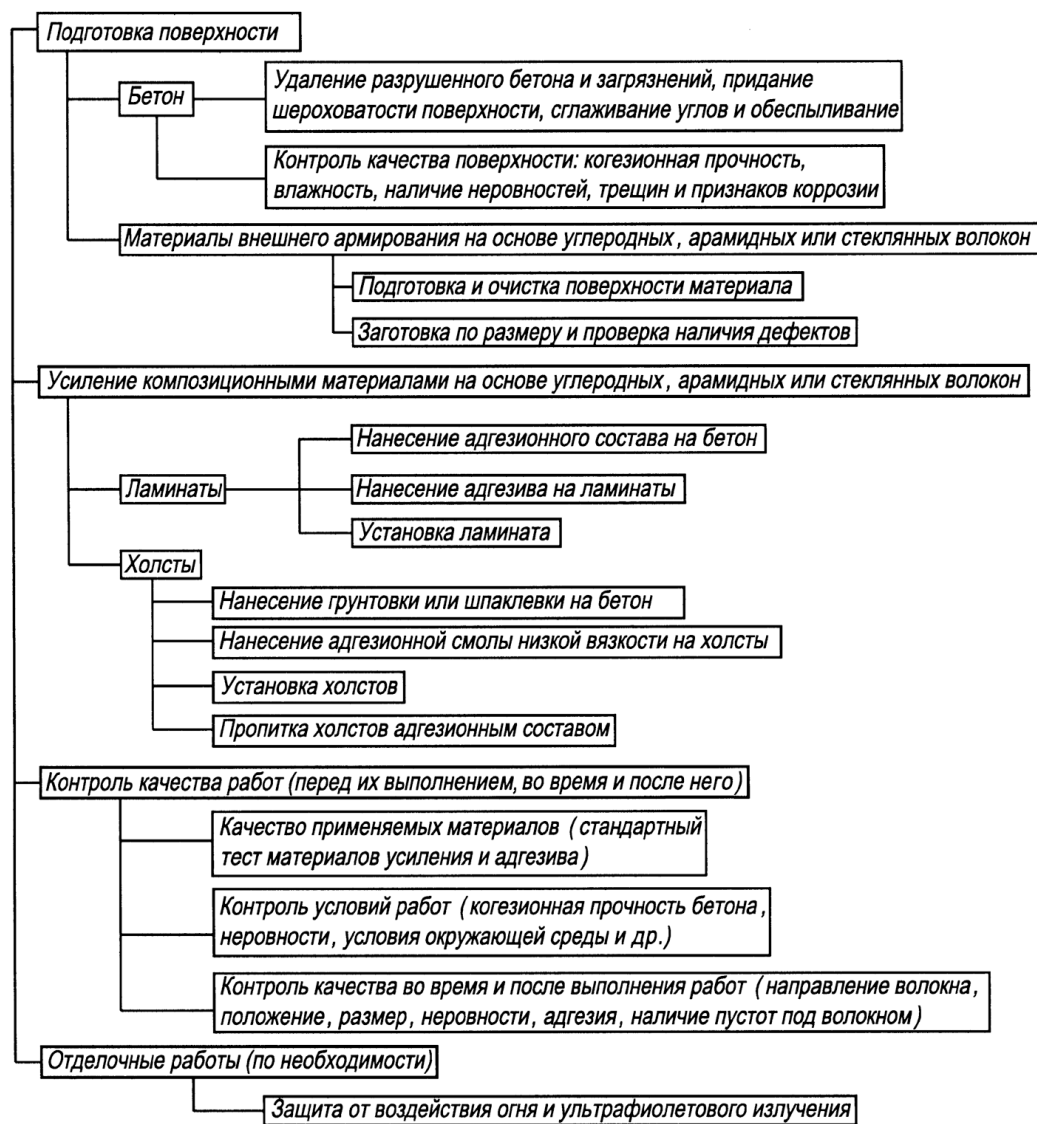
Подготовка поверхности

Бетон

Удаление разрушенного бетона и загрязнений, придание шероховатости поверхности, сглаживание углов и обеспыливание

Контроль качества поверхности: когезионная прочность, влажность, наличие неровностей, трещин и признаков коррозии

Материалы внешнего армирования на основе углеродных , арамидных или стеклянных волокон

Подготовка и очистка поверхности материала

Заготовка по размеру и проверка наличия дефектов

Усиление композиционными материалами на основе углеродных , арамидных или стеклянных волокон

Ламинаты

Нанесение адгезионного состава на бетон

Нанесение адгезива на ламинаты

Установка ламината

Холсты

Нанесение грунтовки или шпаклевки на бетон

Нанесение адгезионной смолы низкой вязкости на холсты

Установка холстов

Пропитка холстов адгезионным составом

Контроль качества работ (перед их выполнением, во время и после него)

Качество применяемых материалов ( стандартный тест материалов усиления и адгезива)

Контроль условий работ ( когезионная прочность бетона , неровности, условия окружающей среды и др.)

Контроль качества во время и после выполнения работ ( направление волокна , положение , размер , неровности , адгезия , наличие пустот под волокном)

Отделочные работы (по необходимости)

Защита от воздействия огня и ультрафиолетового излучения